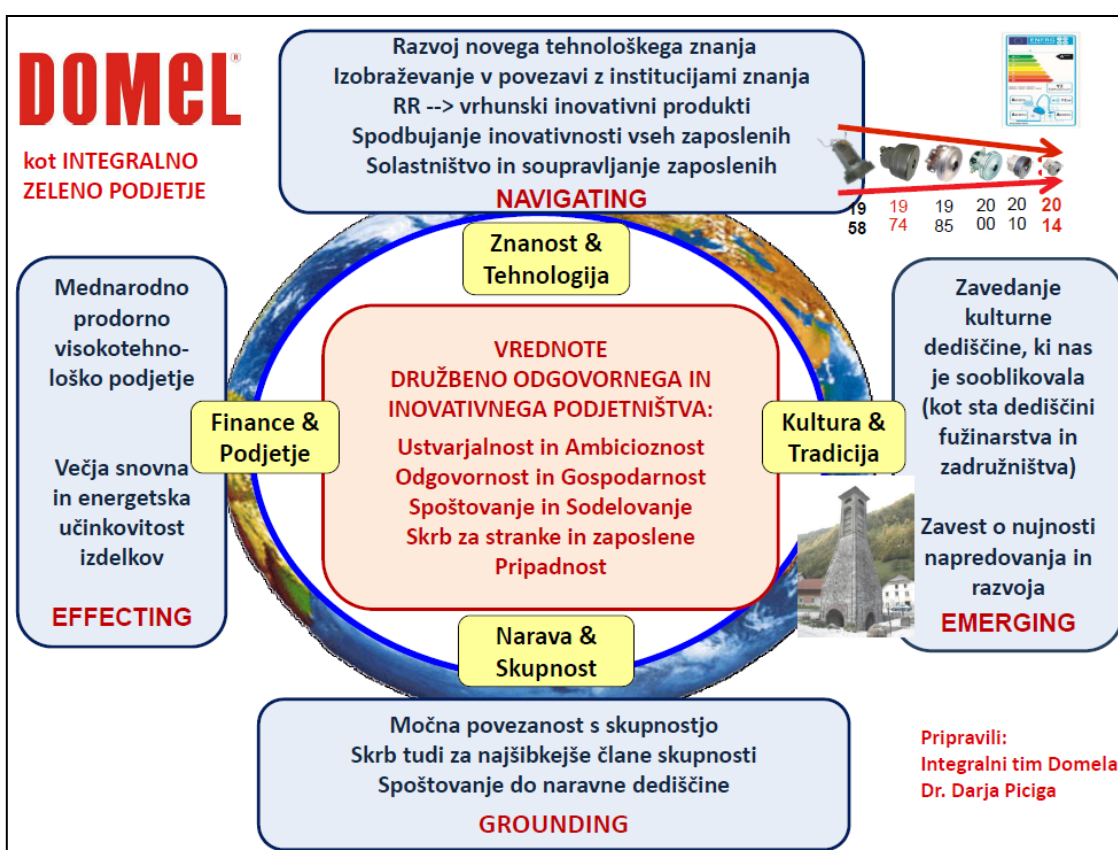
DOMEL®

kot INTEGRALNO ZELENO PODJETJE

Razvoj novega tehnološkega znanja
Izobraževanje v povezavi z institucijami znanja
RR --> vrhunski inovativni produkti
Spodbujanje inovativnosti vseh zaposlenih
Solastništvo in soupravljanje zaposlenih
NAVIGATING

19 58 19 74 19 85 20 00 20 10 20 14

Znanost & Tehnologija

Mednarodno prodorno visokotehnološko podjetje

Večja snovna in energetska učinkovitost izdelkov

EFFECTING

Finance & Podjetje

VREDNOTE
DRUŽBENO ODGOVORNEGA IN INOVATIVNEGA PODJETNIŠTVA:
Ustvarjalnost in Ambicioznost
Odgovornost in Gospodarnost
Spoštovanje in Sodelovanje
Skrb za stranke in zaposlene
Pripadnost

Kultura & Tradicija

Zavedanje kulturne dediščine, ki nas je sooblikovala (kot sta dediščini fužinarstva in zadružništva)

Zavest o nujnosti napredovanja in razvoja
EMERGING

Narava & Skupnost

Močna povezanost s skupnostjo
Skrb tudi za najšibkejše člane skupnosti
Spoštovanje do naravne dediščine
GROUNDING

Pripravili:
Integralni tim Domela
Dr. Darja Piciga